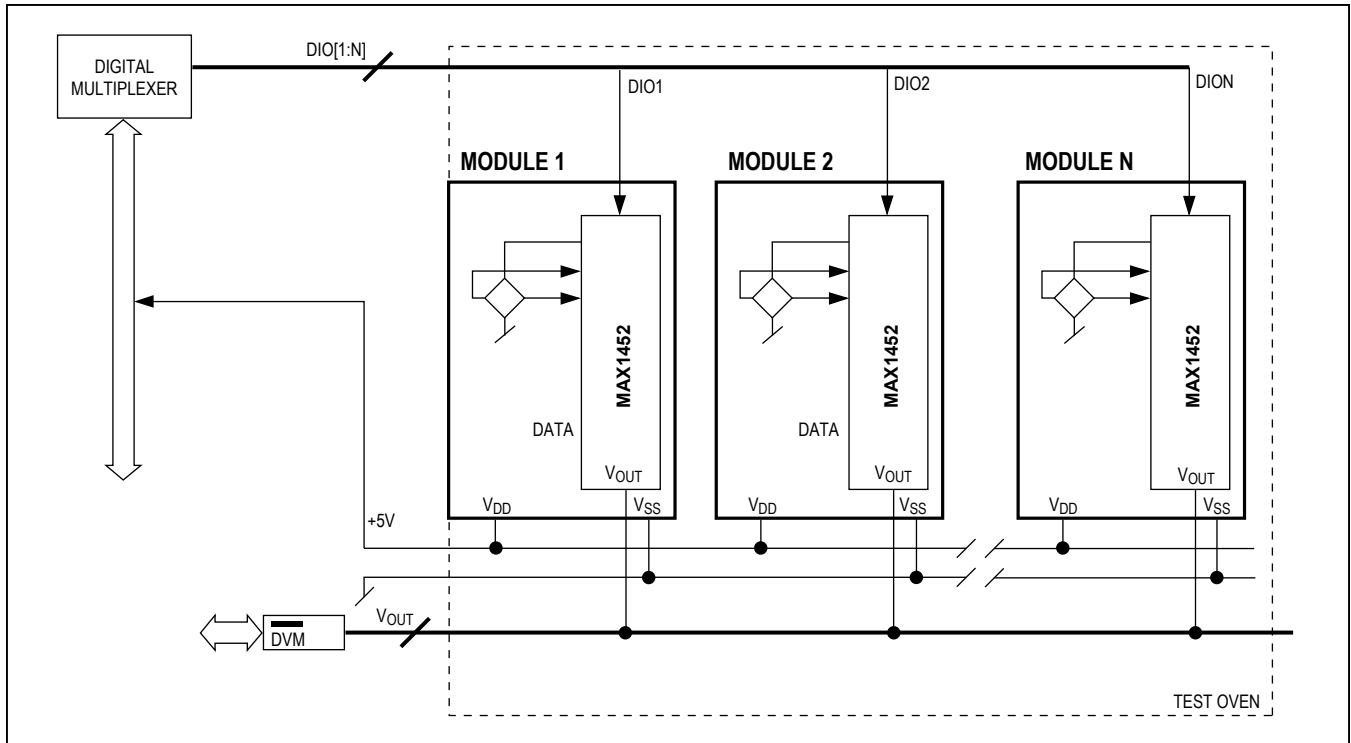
DIGITAL MULTIPLEXER

DIO[1:N]

DIO1

DIO2

DION

MODULE 1

MODULE 2

MODULE N

MAX1452

MAX1452

MAX1452

DATA

DATA

$V_{OUT}$

$V_{OUT}$

$V_{OUT}$

$V_{DD}$

$V_{SS}$

$V_{DD}$

$V_{SS}$

$V_{DD}$

$V_{SS}$

+5V

DVM

$V_{OUT}$

TEST OVEN